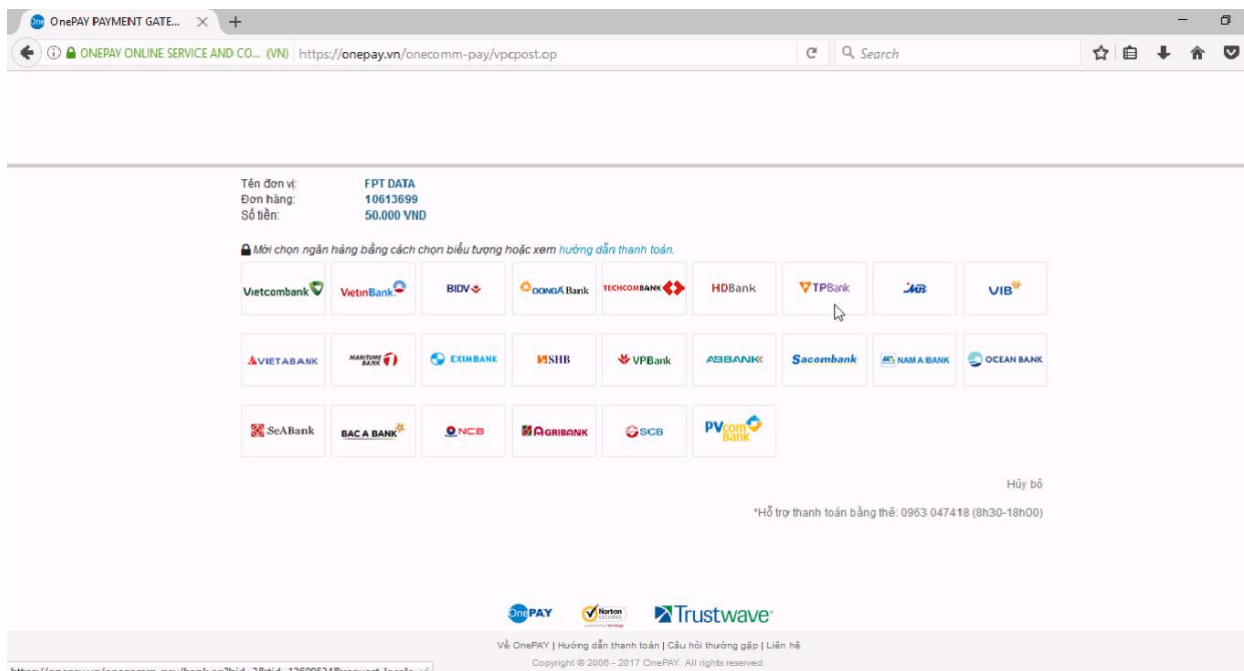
OnePAY PAYMENT GATE... × +

ONEPAY ONLINE SERVICE AND CO... (VN) https://onepay.vn/onecomm-pay/vpcpost.op

Search

Tên đơn vị: FPT DATA
Đơn hàng: 10613699
Số tiền: 50.000 VND

Mời chọn ngân hàng bằng cách chọn biểu tượng hoặc xem hướng dẫn thanh toán.

Vietcombank VietinBank BIDV DONGA Bank TECHCOMBANK HDBank TPBank MB VIB

VIETABANK MARITIME BANK EXIMBANK SHB VPBank ABBANK Sacombank NAM A BANK OCEAN BANK

SeABank BAC A BANK NCB AGRIBANK SCB PVcom Bank

Hủy bỏ

*Hỗ trợ thanh toán bằng thẻ: 0963 047418 (8h30-18h00)

OnePAY Norton SECURED Trustwave

Về OnePAY | Hướng dẫn thanh toán | Câu hỏi thường gặp | Liên hệ

Copyright © 2006 - 2017 OnePAY. All rights reserved.

https://onepay.vn/onecomm-pay/bank.op?bid=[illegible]